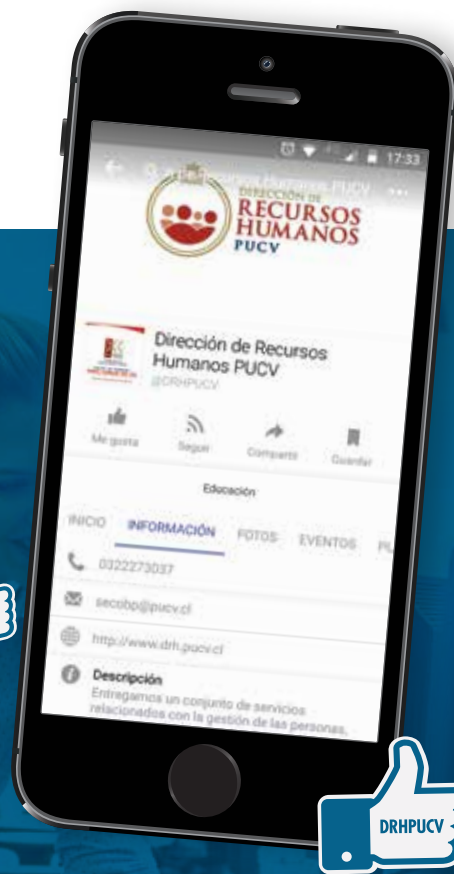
17:33

DIRECCIÓN DE
RECURSOS
HUMANOS
PUCV

Dirección de Recursos Humanos PUCV
@DRHPUCV

Me gusta
Seguir
Compartir
Guardar

Educación

INICIO
INFORMACIÓN
FOTOS
EVENTOS
PU

0322273037

secobo@pucv.cl

http://www.drh.pucv.cl

Descripción
Entregamos un conjunto de servicios relacionados con la gestión de las personas,

DRHPUCV